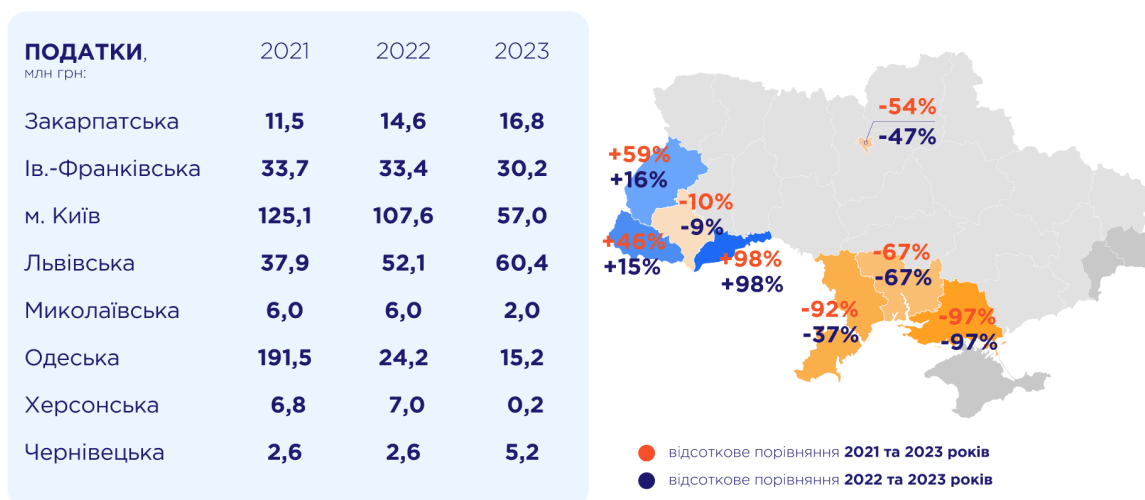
**ПОДАТКИ**, млн грн:

|  | 2021 | 2022 | 2023 |
|---|---|---|---|
| Закарпатська | 11,5 | 14,6 | 16,8 |
| Ів.-Франківська | 33,7 | 33,4 | 30,2 |
| м. Київ | 125,1 | 107,6 | 57,0 |
| Львівська | 37,9 | 52,1 | 60,4 |
| Миколаївська | 6,0 | 6,0 | 2,0 |
| Одеська | 191,5 | 24,2 | 15,2 |
| Херсонська | 6,8 | 7,0 | 0,2 |
| Чернівецька | 2,6 | 2,6 | 5,2 |

-54%
-47%
+59%
+16%
-10%
-9%
+46%
+15%
+98%
+98%
-67%
-67%
-92%
-37%
-97%
-97%

відсоткове порівняння **2021 та 2023 років**
відсоткове порівняння **2022 та 2023 років**